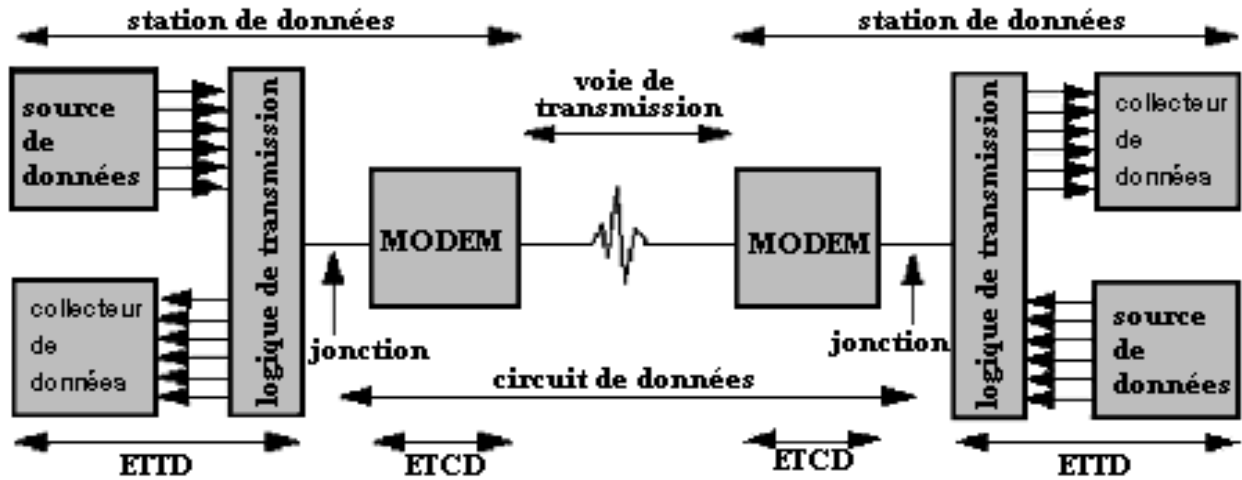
station de données

station de données

source de données

logique de transmission

voie de transmission

collecteur de données

MODEM

MODEM

logique de transmission

collecteur de données

jonction

jonction

source de données

circuit de données

ETTD

ETCD

ETCD

ETTD